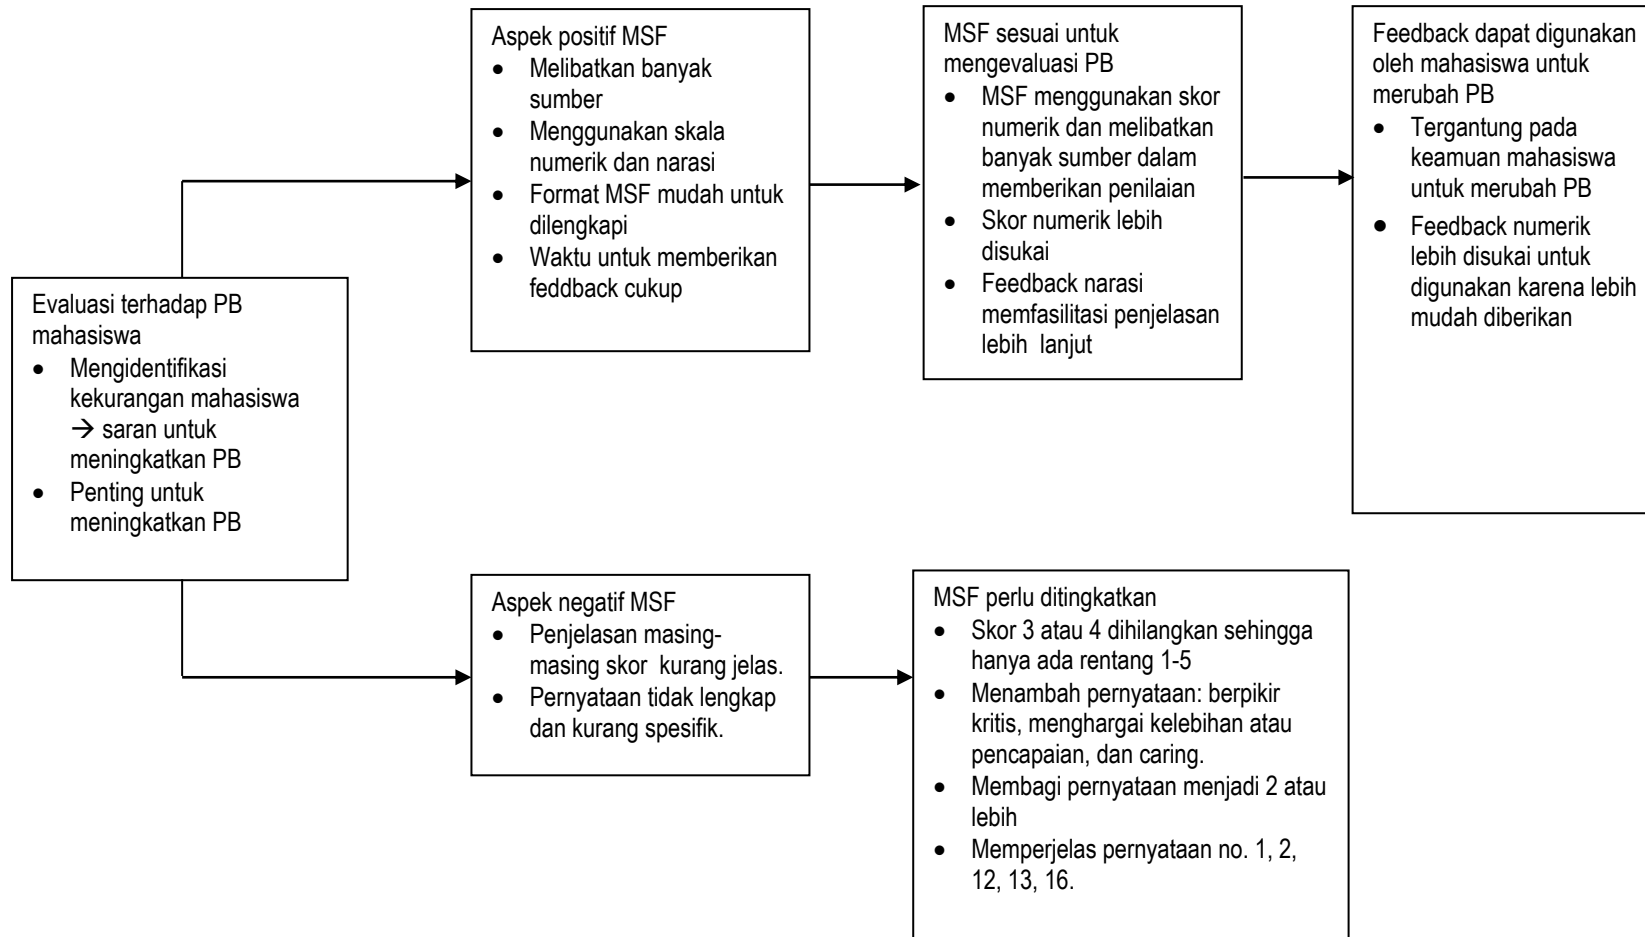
Evaluasi terhadap PB mahasiswa
- Mengidentifikasi kekurangan mahasiswa → saran untuk meningkatkan PB
- Penting untuk meningkatkan PB

Aspek positif MSF
- Melibatkan banyak sumber
- Menggunakan skala numerik dan narasi
- Format MSF mudah untuk dilengkapi
- Waktu untuk memberikan feddback cukup

MSF sesuai untuk mengevaluasi PB
- MSF menggunakan skor numerik dan melibatkan banyak sumber dalam memberikan penilaian
- Skor numerik lebih disukai
- Feedback narasi memfasilitasi penjelasan lebih lanjut

Feedback dapat digunakan oleh mahasiswa untuk merubah PB
- Tergantung pada keamuan mahasiswa untuk merubah PB
- Feedback numerik lebih disukai untuk digunakan karena lebih mudah diberikan

Aspek negatif MSF
- Penjelasan masing-masing skor kurang jelas.
- Pernyataan tidak lengkap dan kurang spesifik.

MSF perlu ditingkatkan
- Skor 3 atau 4 dihilangkan sehingga hanya ada rentang 1-5
- Menambah pernyataan: berpikir kritis, menghargai kelebihan atau pencapaian, dan caring.
- Membagi pernyataan menjadi 2 atau lebih
- Memperjelas pernyataan no. 1, 2, 12, 13, 16.